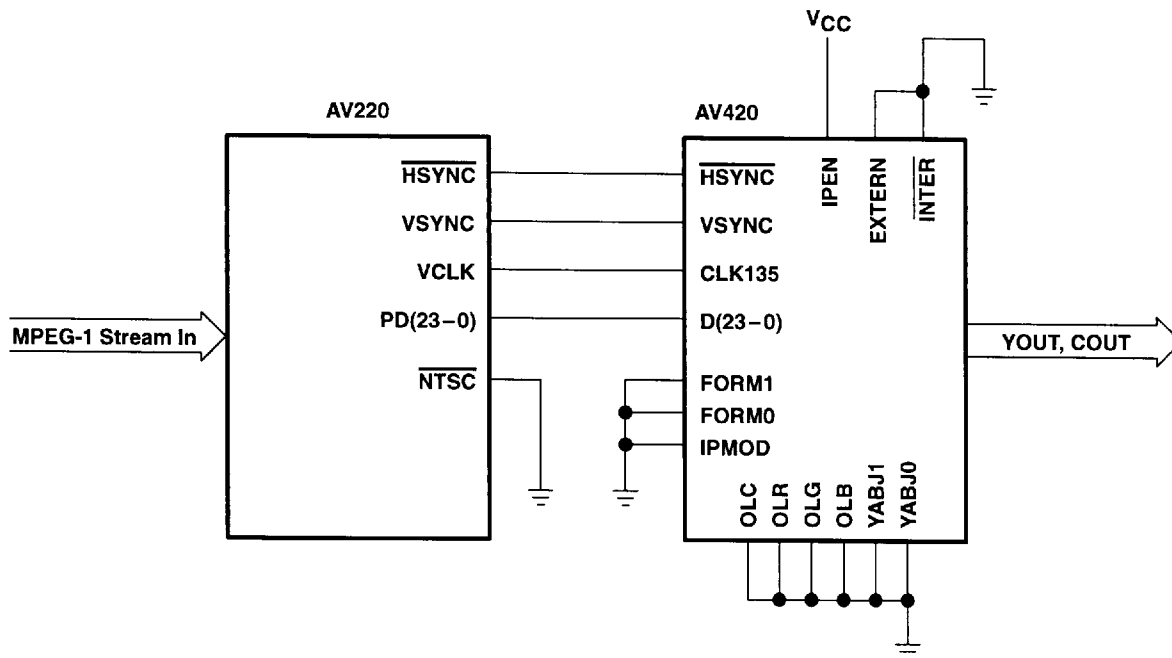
$V_{CC}$

AV220

AV420

$\overline{HSYNC}$

VSYNC

VCLK

PD(23−0)

$\overline{NTSC}$

MPEG-1 Stream In

$\overline{HSYNC}$

VSYNC

CLK135

D(23−0)

FORM1

FORM0

IPMOD

IPEN

EXTERN

$\overline{INTER}$

YOUT, COUT

OLC

OLR

OLG

OLB

YABJ1

YABJ0